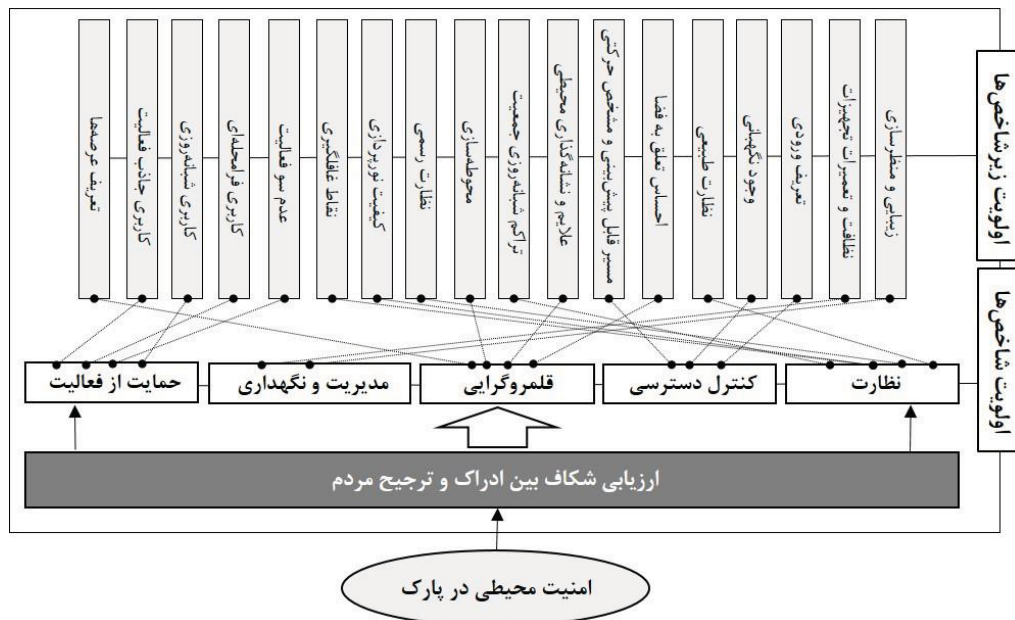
اولویت زیرشاخص‌ها

زیبایی و منظرسازی
نظافت و تعمیرات تجهیزات
تعریف ورودی
وجود نگهبانی
نظارت طبیعی
احساس تعلق به فضا
مسیر قابل پیش‌بینی و مشخص حرکتی
علایم و نشانه‌گذاری محیطی
تراکم شبانه‌روزی جمعیت
محوطه‌سازی
نظارت رسمی
کیفیت نورپردازی
نقاط غافلگیری
عدم سو فعالیت
کاربری فرامحله‌ای
کاربری شبانه‌روزی
کاربری جاذب فعالیت
تعریف عرصه‌ها

اولویت شاخص‌ها

نظارت
کنترل دسترسی
قلمروگرایی
مدیریت و نگهداری
حمایت از فعالیت

ارزیابی شکاف بین ادراک و ترجیح مردم

امنیت محیطی در پارک